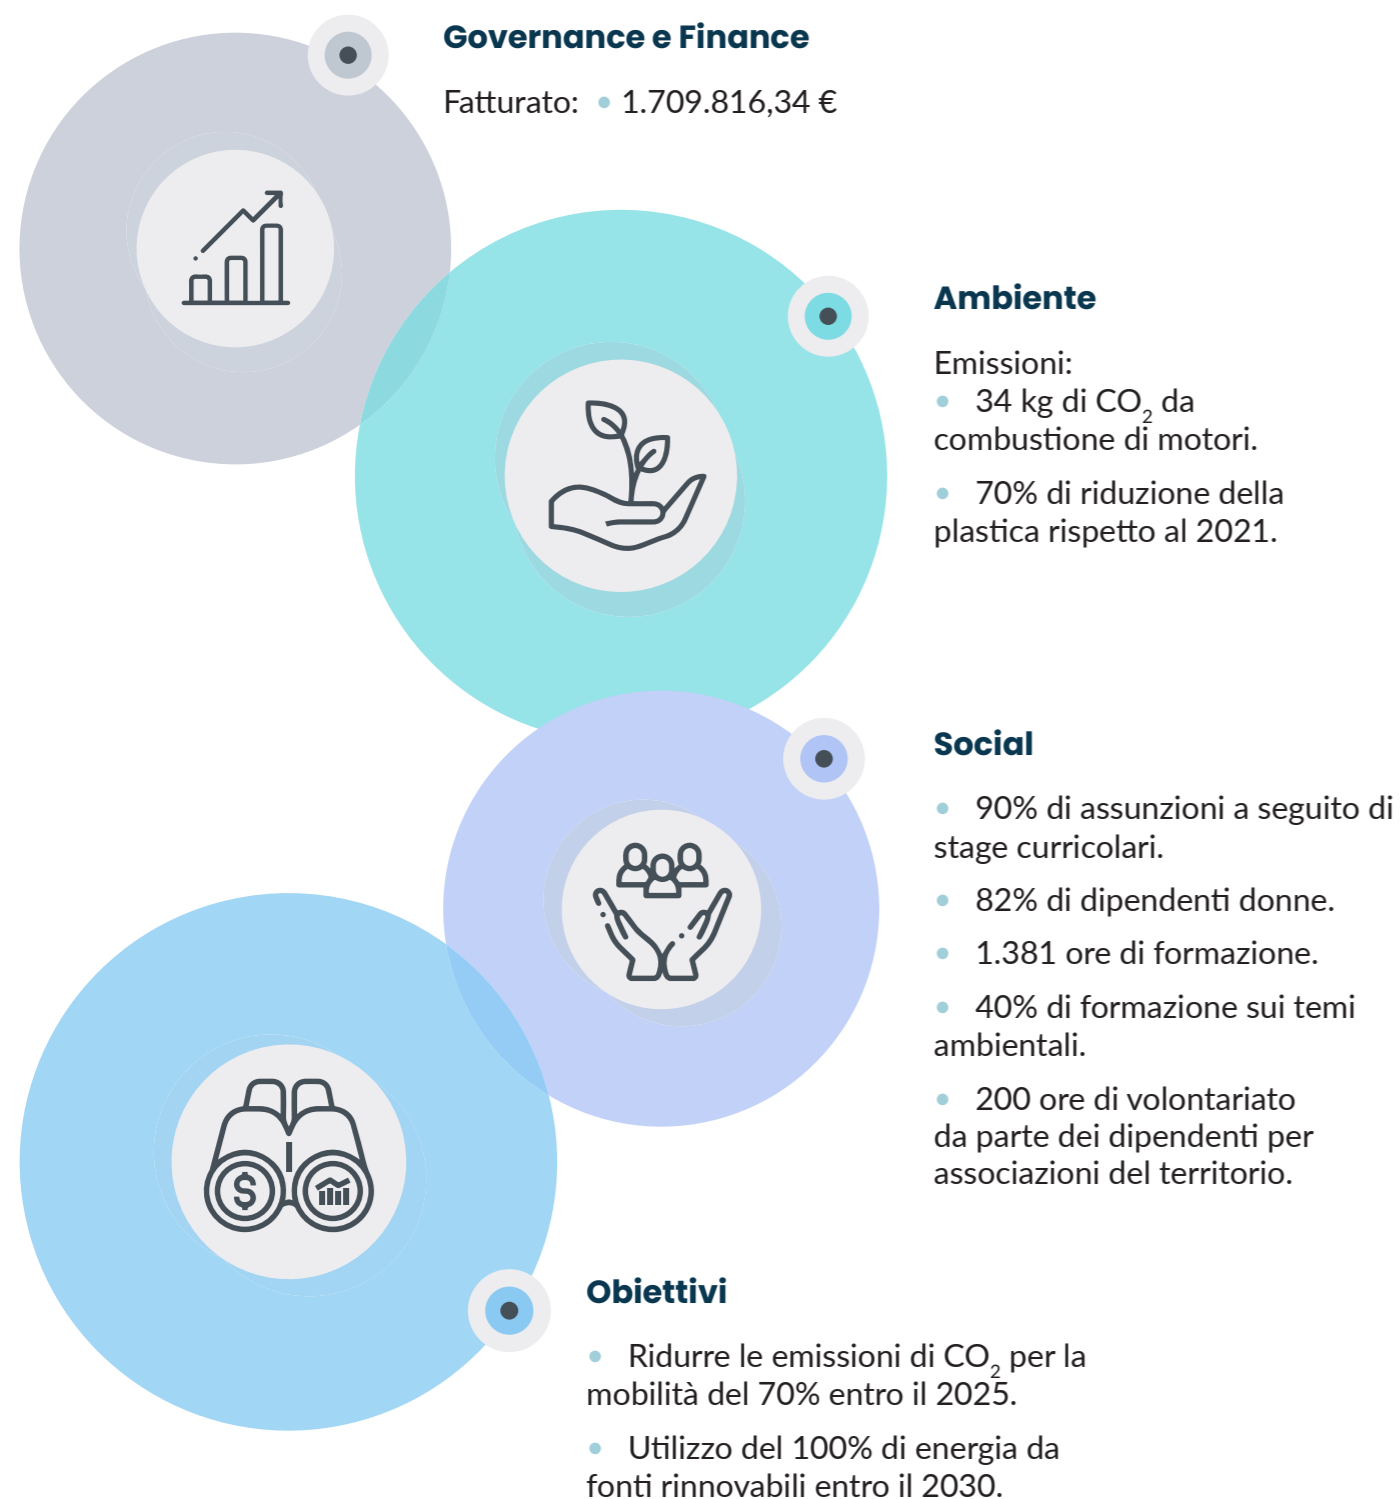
Governance e Finance

Fatturato: • 1.709.816,34 €

Ambiente

Emissioni:
• 34 kg di $CO_2$ da combustione di motori.

• 70% di riduzione della plastica rispetto al 2021.

Social

• 90% di assunzioni a seguito di stage curricolari.

• 82% di dipendenti donne.

• 1.381 ore di formazione.

• 40% di formazione sui temi ambientali.

• 200 ore di volontariato da parte dei dipendenti per associazioni del territorio.

Obiettivi

• Ridurre le emissioni di $CO_2$ per la mobilità del 70% entro il 2025.

• Utilizzo del 100% di energia da fonti rinnovabili entro il 2030.